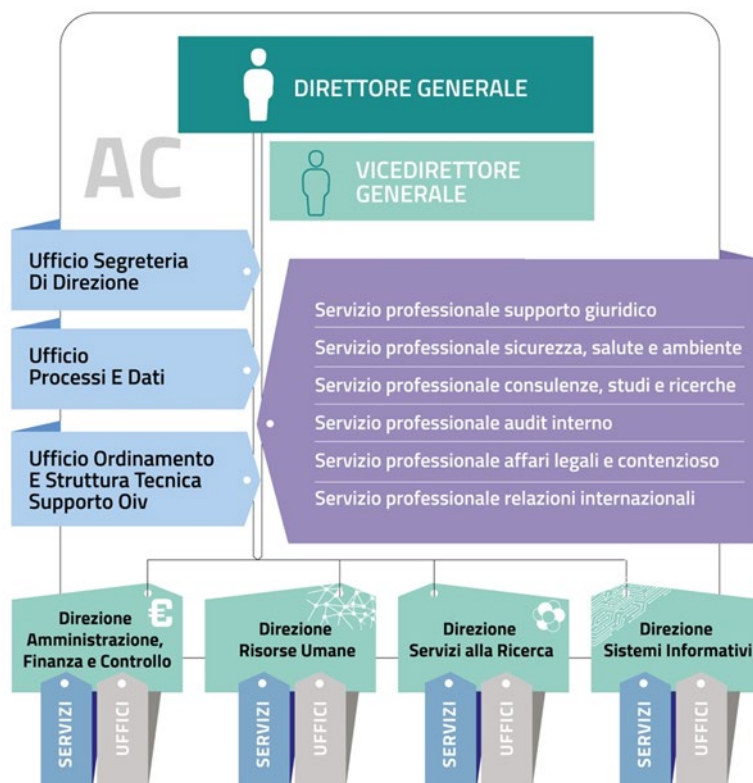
DIRETTORE GENERALE

AC

VICEDIRETTORE GENERALE

Ufficio Segreteria Di Direzione

Ufficio Processi E Dati

Ufficio Ordinamento E Struttura Tecnica Supporto Oiv

Servizio professionale supporto giuridico
Servizio professionale sicurezza, salute e ambiente
Servizio professionale consulenze, studi e ricerche
Servizio professionale audit interno
Servizio professionale affari legali e contenzioso
Servizio professionale relazioni internazionali

Direzione Amministrazione, Finanza e Controllo

SERVIZI UFFICI

Direzione Risorse Umane

SERVIZI UFFICI

Direzione Servizi alla Ricerca

SERVIZI UFFICI

Direzione Sistemi Informativi

SERVIZI UFFICI